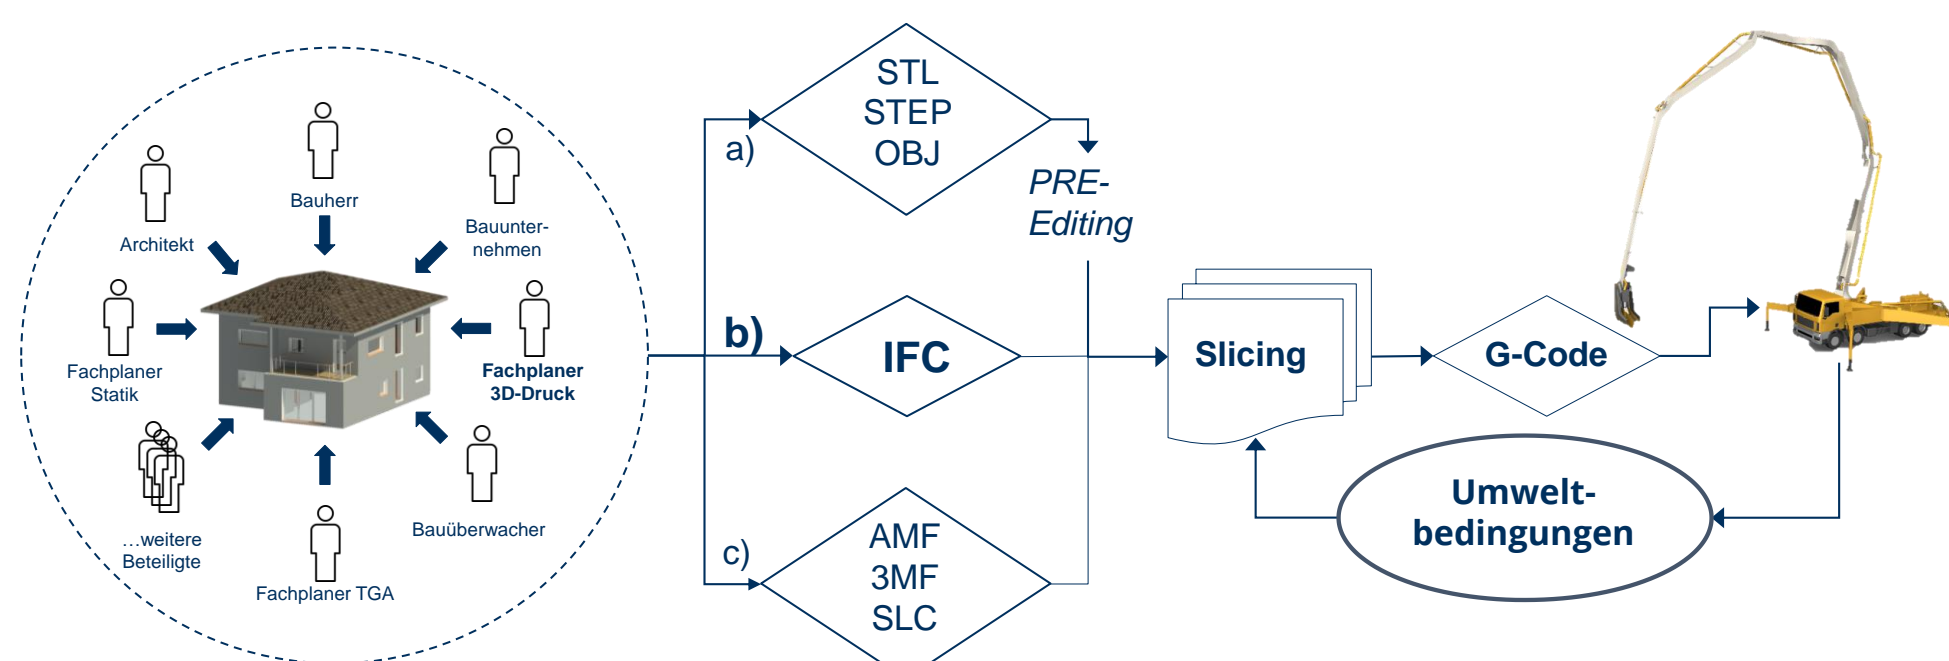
Bauherr

Architekt

Bauunternehmen

Fachplaner Statik

Fachplaner 3D-Druck

...weitere Beteiligte

Bauüberwacher

Fachplaner TGA

a)

STL STEP OBJ

PRE-Editing

b)

IFC

Slicing

G-Code

c)

AMF 3MF SLC

Umwelt-bedingungen